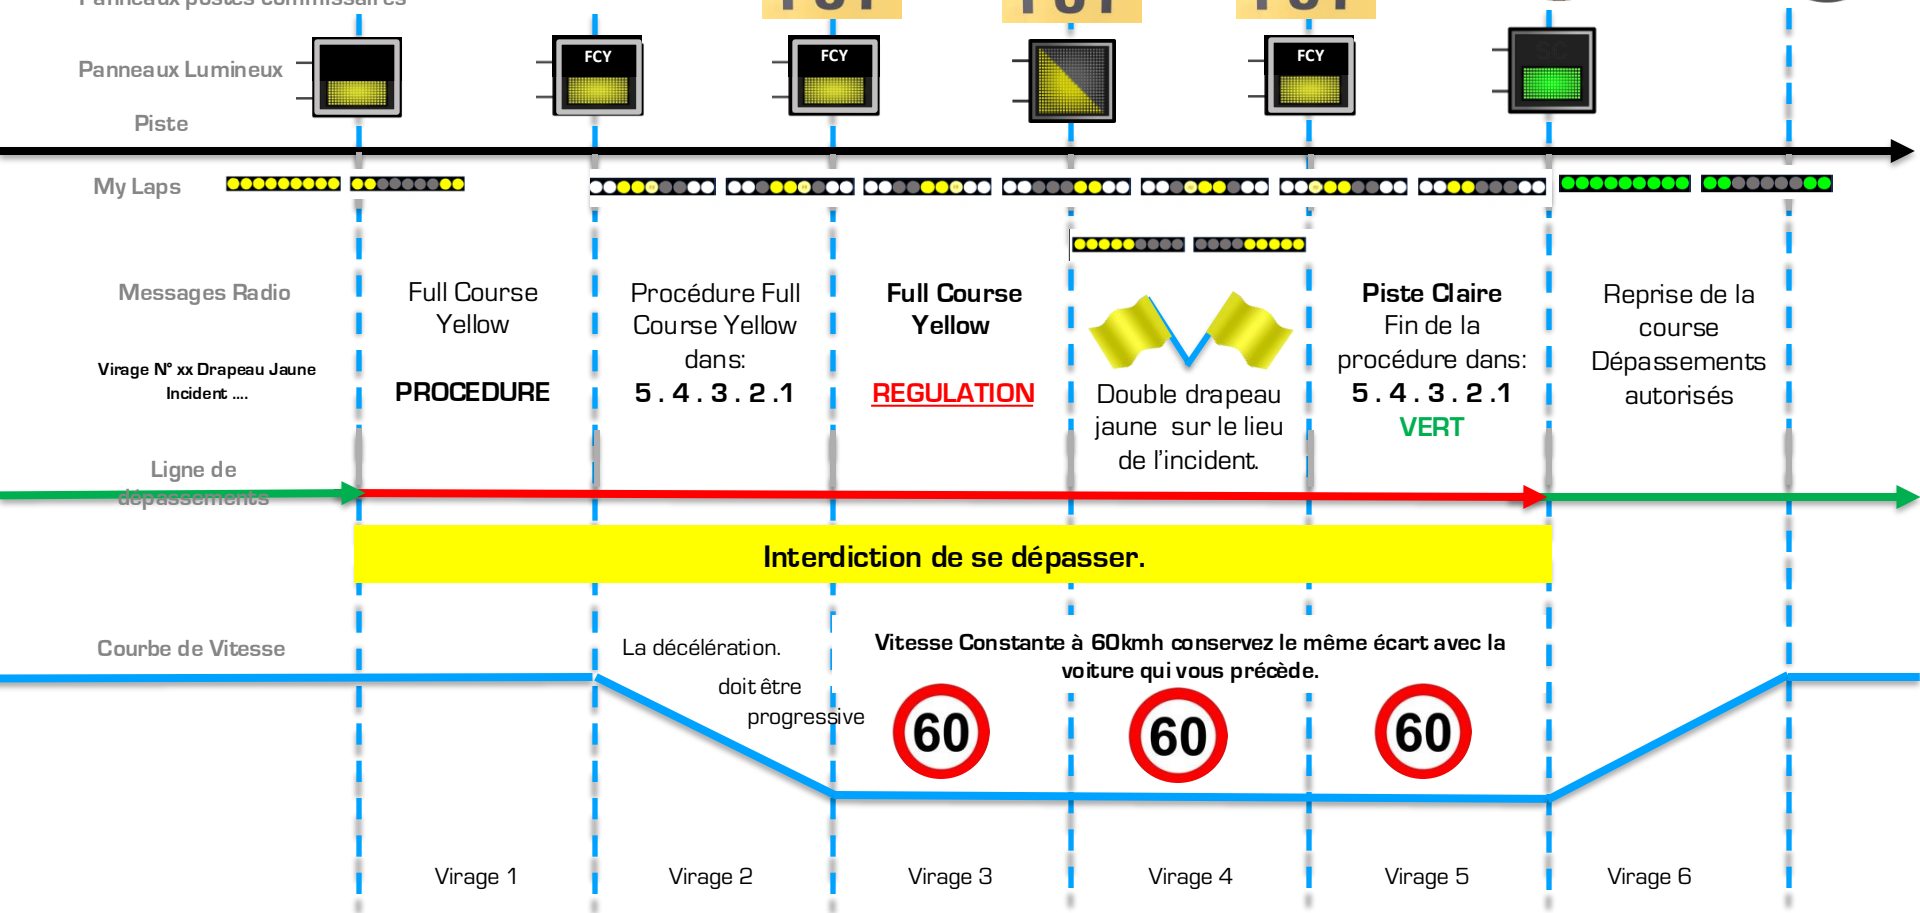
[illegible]

Panneaux Lumineux

Piste

FCY

FCY

FCY

My Laps

Messages Radio

Virage N° xx Drapeau Jaune Incident ....

Full Course Yellow

PROCEDURE

Procédure Full Course Yellow dans:

5 . 4 . 3 . 2 .1

Full Course Yellow

REGULATION

Double drapeau jaune sur le lieu de l'incident.

Piste Claire Fin de la procédure dans:

5 . 4 . 3 . 2 .1

VERT

Reprise de la course Dépassements autorisés

Ligne de dépassements

Interdiction de se dépasser.

Courbe de Vitesse

La décélération.

doit être progressive

Vitesse Constante à 60kmh conservez le même écart avec la voiture qui vous précède.

60

60

60

Virage 1

Virage 2

Virage 3

Virage 4

Virage 5

Virage 6